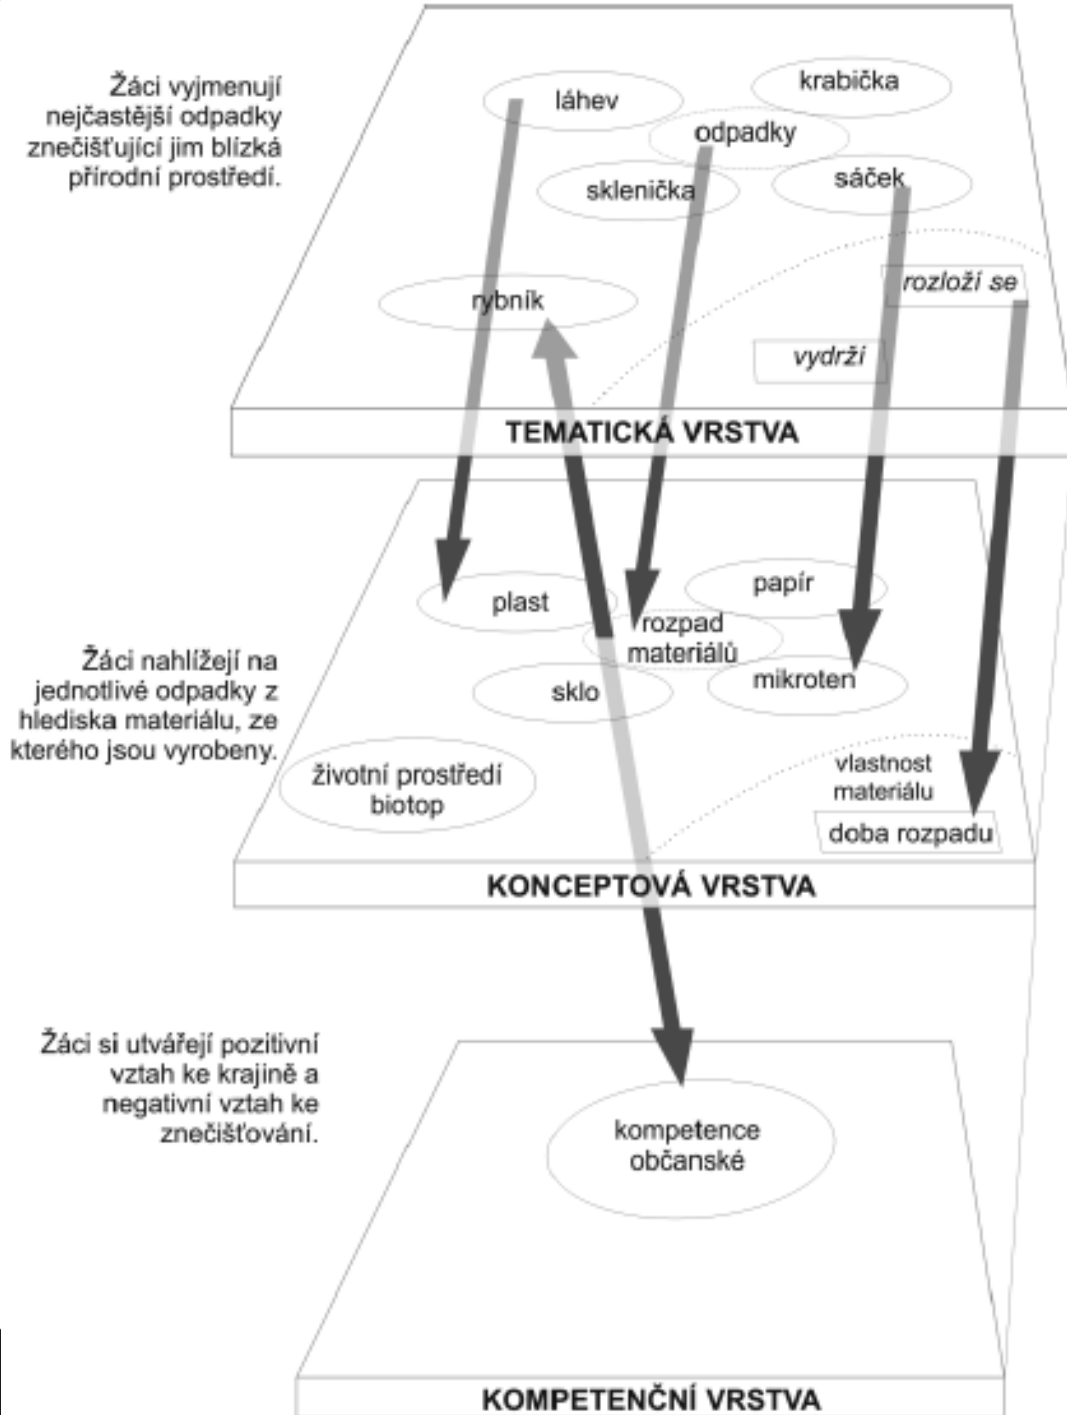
Žáci vyjmenují nejčastější odpadky znečišťující jim blízká přírodní prostředí.

láhev

krabička

odpadky

sklenička

sáček

rozloží se

rybník

vydrží

TEMATICKÁ VRSTVA

plast

papír

rozpad materiálů

Žáci nahlížejí na jednotlivé odpadky z hlediska materiálu, ze kterého jsou vyrobeny.

sklo

mikroten

životní prostředí biotop

vlastnost materiálu

doba rozpadu

KONCEPTOVÁ VRSTVA

Žáci si utvářejí pozitivní vztah ke krajině a negativní vztah ke znečišťování.

kompetence občanské

KOMPETENČNÍ VRSTVA